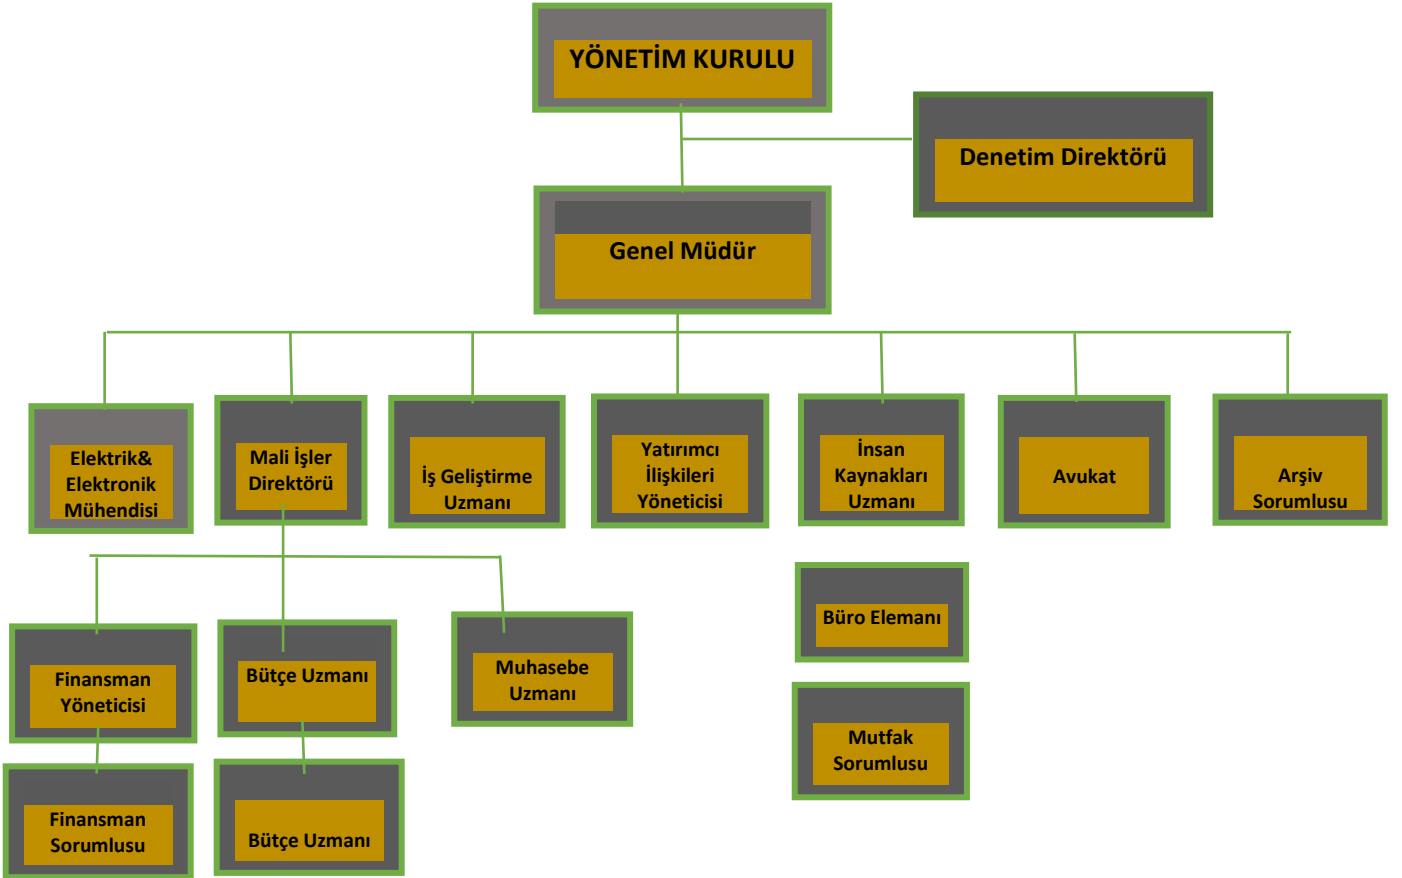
YÖNETİM KURULU

Denetim Direktörü

Genel Müdür

Elektrik& Elektronik Mühendisi

Mali İşler Direktörü

İş Geliştirme Uzmanı

Yatırımcı İlişkileri Yöneticisi

İnsan Kaynakları Uzmanı

Avukat

Arşiv Sorumlusu

Büro Elemanı

Mutfak Sorumlusu

Finansman Yöneticisi

Bütçe Uzmanı

Muhasebe Uzmanı

Finansman Sorumlusu

Bütçe Uzmanı